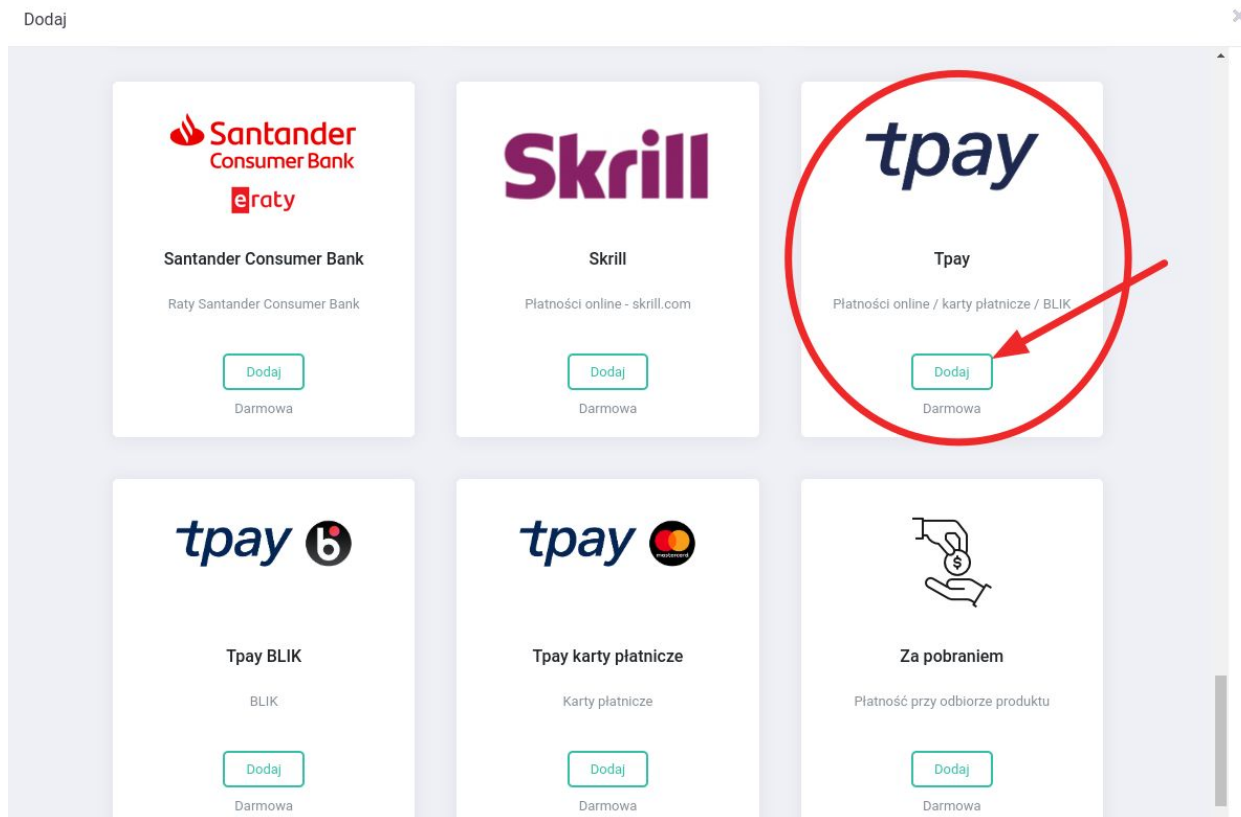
Dodaj

Santander Consumer Bank
eraty

Santander Consumer Bank

Raty Santander Consumer Bank

Dodaj

Darmowa

Skrill

Skrill

Płatności online - skrill.com

Dodaj

Darmowa

tpay

Tpay

Płatności online / karty płatnicze / BLIK

Dodaj

Darmowa

tpay

Tpay BLIK

BLIK

Dodaj

Darmowa

tpay

mastercard

Tpay karty płatnicze

Karty płatnicze

Dodaj

Darmowa

Za pobraniem

Płatność przy odbiorze produktu

Dodaj

Darmowa